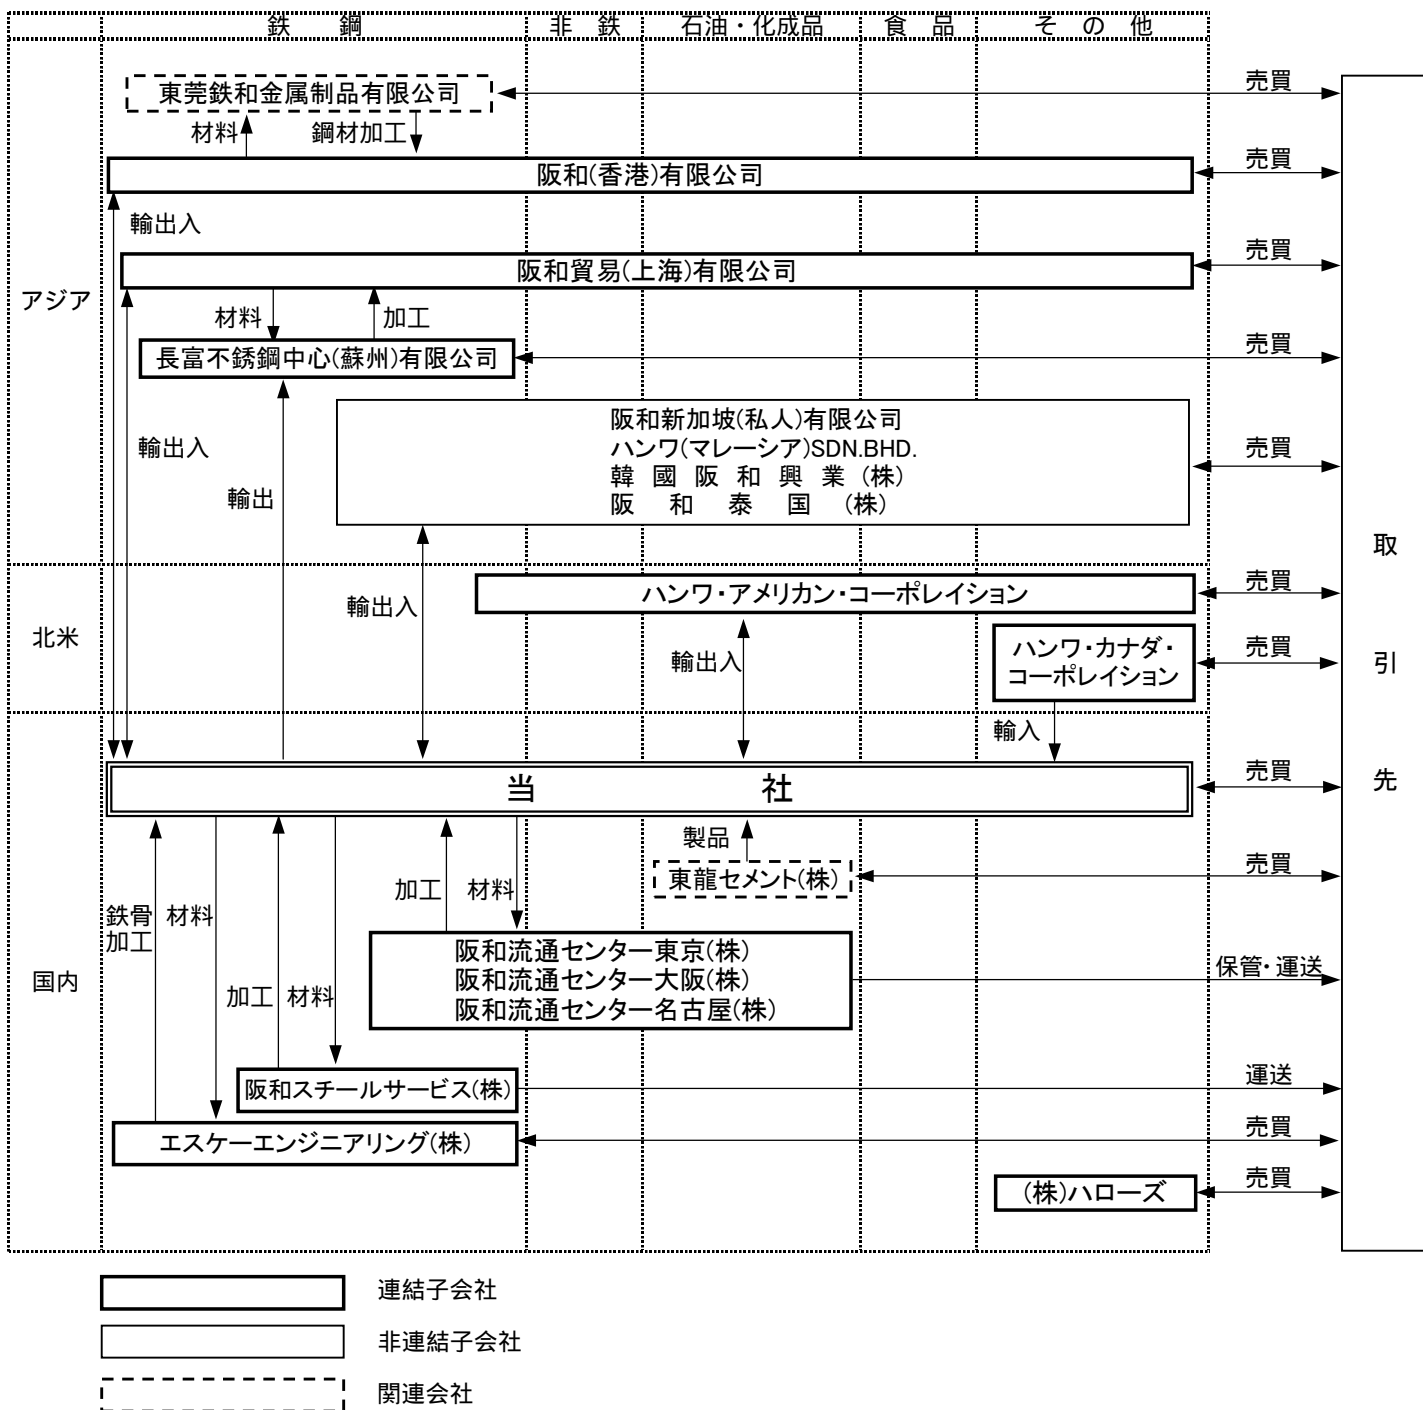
鉄　鋼　非　鉄　石油・化成品　食　品　そ　の　他

アジア

東莞鉄和金属制品有限公司
売買
材料　鋼材加工
阪和(香港)有限公司
売買
輸出入
阪和貿易(上海)有限公司
売買
材料　加工
長富不銹鋼中心(蘇州)有限公司
売買
阪和新加坡(私人)有限公司
ハンワ(マレーシア)SDN.BHD.
韓 國 阪 和 興 業 (株)
阪 和 泰 国 (株)
売買
輸出入
輸出

北米

ハンワ・アメリカン・コーポレイション
売買
輸出入
輸出入
ハンワ・カナダ・コーポレイション
売買
輸入

国内

当　社
売買
製品
東龍セメント(株)
売買
加工　材料
鉄骨加工　材料
阪和流通センター東京(株)
阪和流通センター大阪(株)
阪和流通センター名古屋(株)
保管・運送
加工　材料
阪和スチールサービス(株)
運送
エスケーエンジニアリング(株)
売買
(株)ハローズ
売買

取
引
先

連結子会社
非連結子会社
関連会社